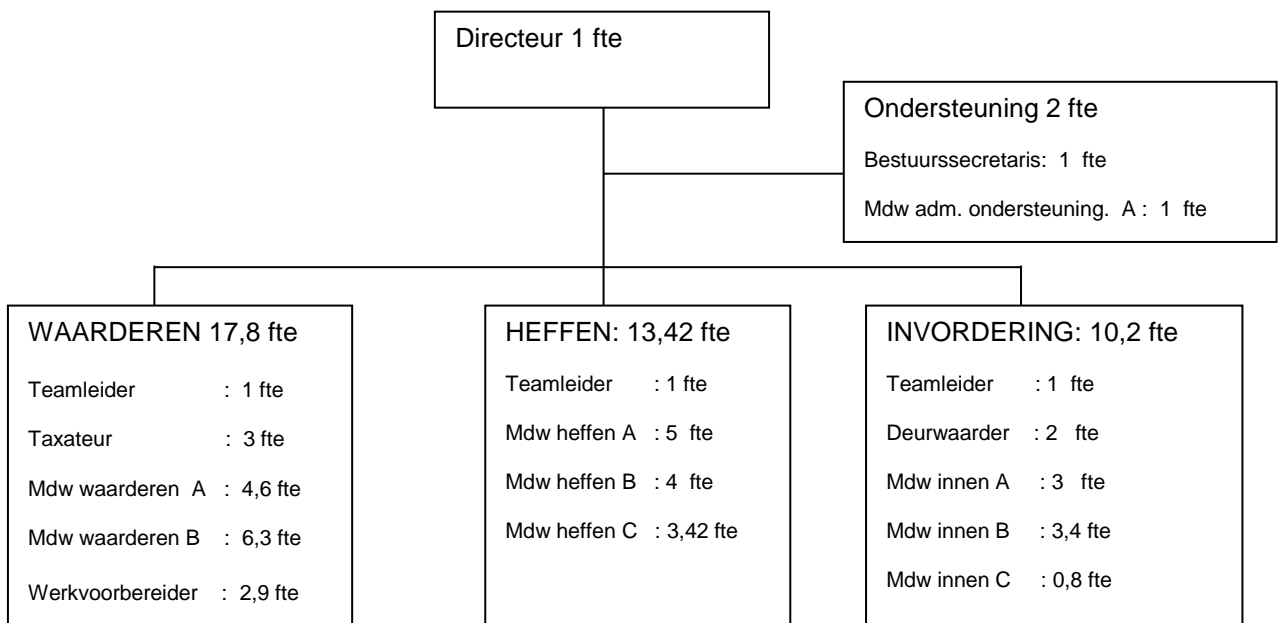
Directeur 1 fte

Ondersteuning 2 fte

Bestuurssecretaris: 1 fte

Mdw adm. ondersteuning. A : 1 fte

WAARDEREN 17,8 fte

Teamleider : 1 fte

Taxateur : 3 fte

Mdw waarderen A : 4,6 fte

Mdw waarderen B : 6,3 fte

Werkvoorbereider : 2,9 fte

HEFFEN: 13,42 fte

Teamleider : 1 fte

Mdw heffen A : 5 fte

Mdw heffen B : 4 fte

Mdw heffen C : 3,42 fte

INVORDERING: 10,2 fte

Teamleider : 1 fte

Deurwaarder : 2 fte

Mdw innen A : 3 fte

Mdw innen B : 3,4 fte

Mdw innen C : 0,8 fte